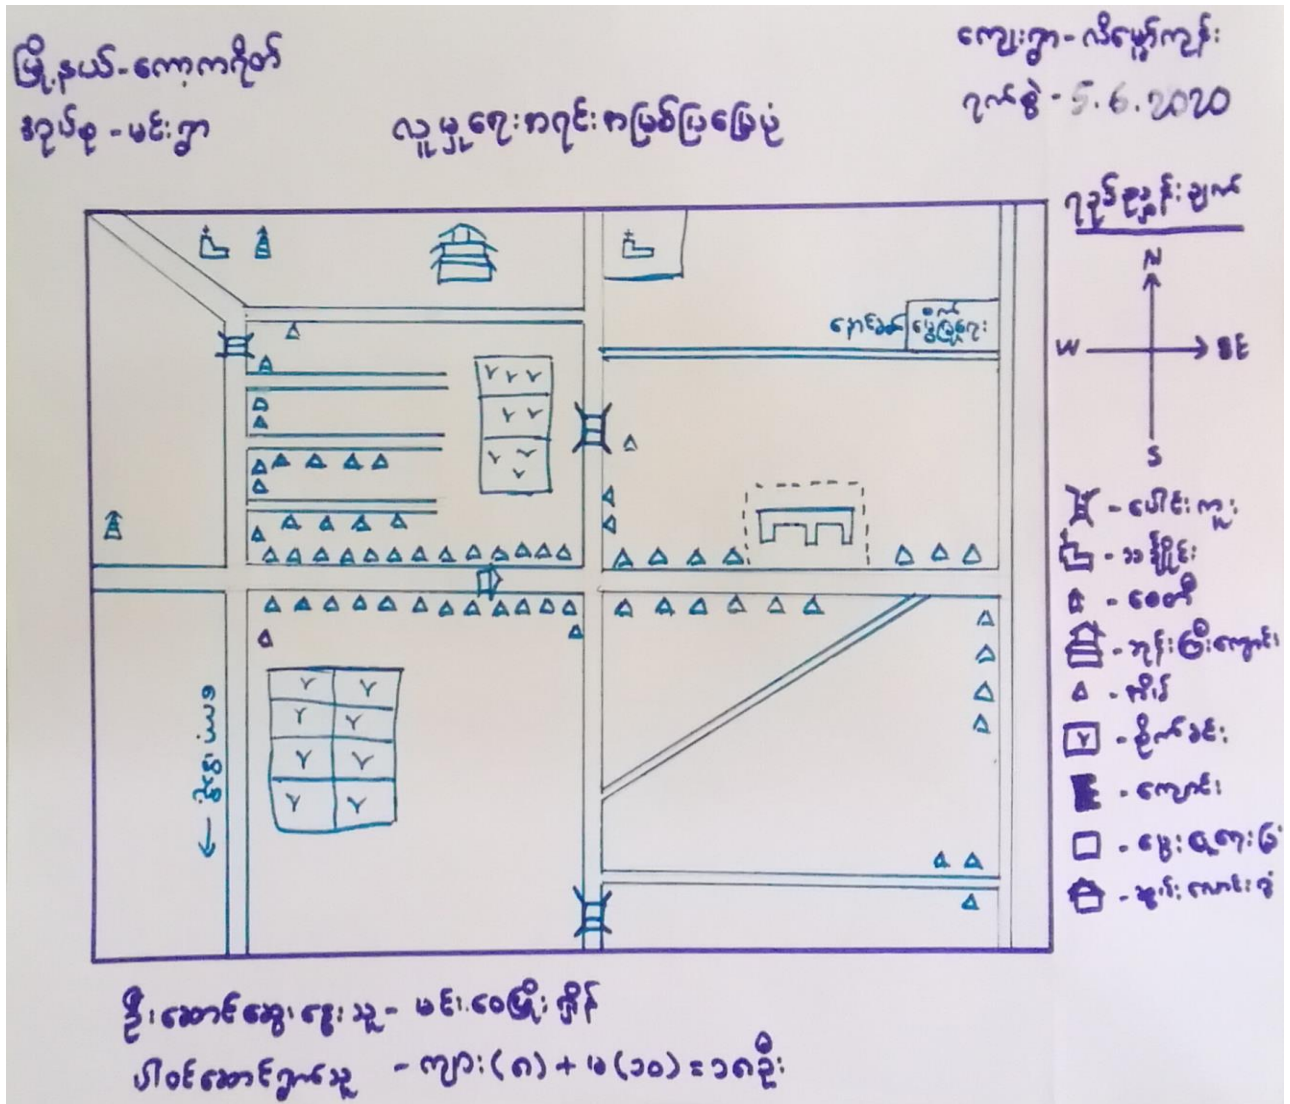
မြို့နယ်-ကော့ကရိတ်
အုပ်စု - မင်းရွာ

လူမှုရေးအရင်းအမြစ်ပြမြေပုံ

ကျေးရွာ-လိပ်မှုတ်ကျွန်း
ရက်စွဲ - 5.6.2020

ညွှန်ကြားချက်

N
W
E
S

ကားလမ်း မြို့ကြီးရေး

ဘုရားလမ်း

ပေါင်းကူး
သင်္ချိုင်း
စေတီ
ဘုန်းကြီးကျောင်း
အိမ်
စိုက်ခင်း
ကျောင်း
ဈေး/ရုံး
ဆွမ်းစားကျောင်း

ဦးဆောင်ဆွေးနွေးသူ- မင်းဝေမြိုးကျော်
ပါဝင်ဆောင်ရွက်သူ - ကျား(၈) + မ(၁၀) = ၁၈ဦး